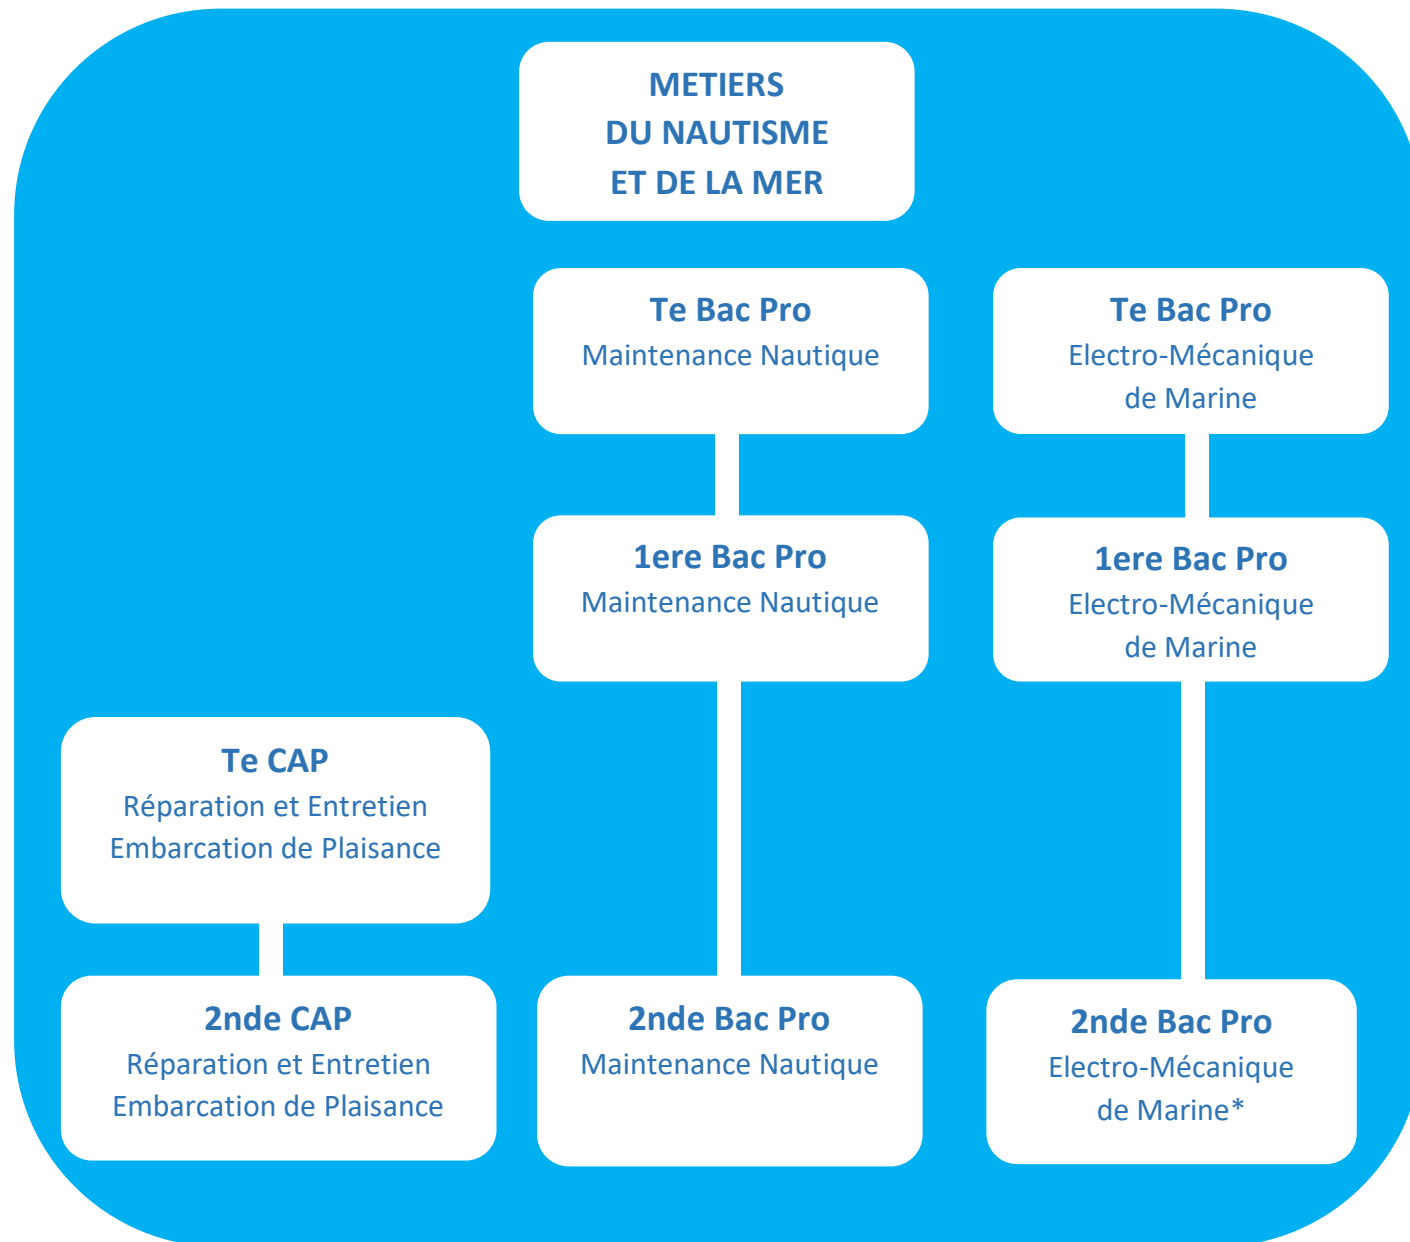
METIERS
DU NAUTISME
ET DE LA MER

Te Bac Pro
Maintenance Nautique

Te Bac Pro
Electro-Mécanique de Marine

1ere Bac Pro
Maintenance Nautique

1ere Bac Pro
Electro-Mécanique de Marine

Te CAP
Réparation et Entretien Embarcation de Plaisance

2nde CAP
Réparation et Entretien Embarcation de Plaisance

2nde Bac Pro
Maintenance Nautique

2nde Bac Pro
Electro-Mécanique de Marine*